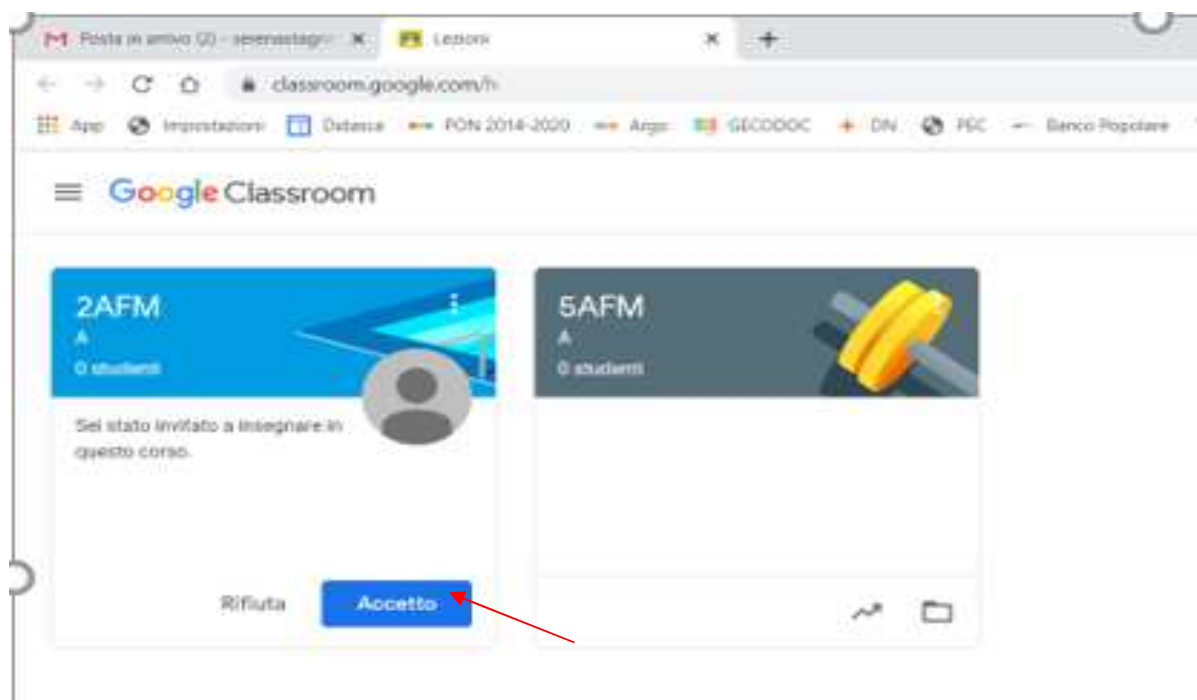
Posta in arrivo (2) - serenastagn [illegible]

Lezioni

classroom.google.com/h

App Impostazioni Didatca PON 2014-2020 Argo GECODOC DN PEC Banco Popolare

Google Classroom

2AFM
A
0 studenti

Sei stato invitato a insegnare in questo corso.

Rifiuta Accetto

5AFM
A
0 studenti